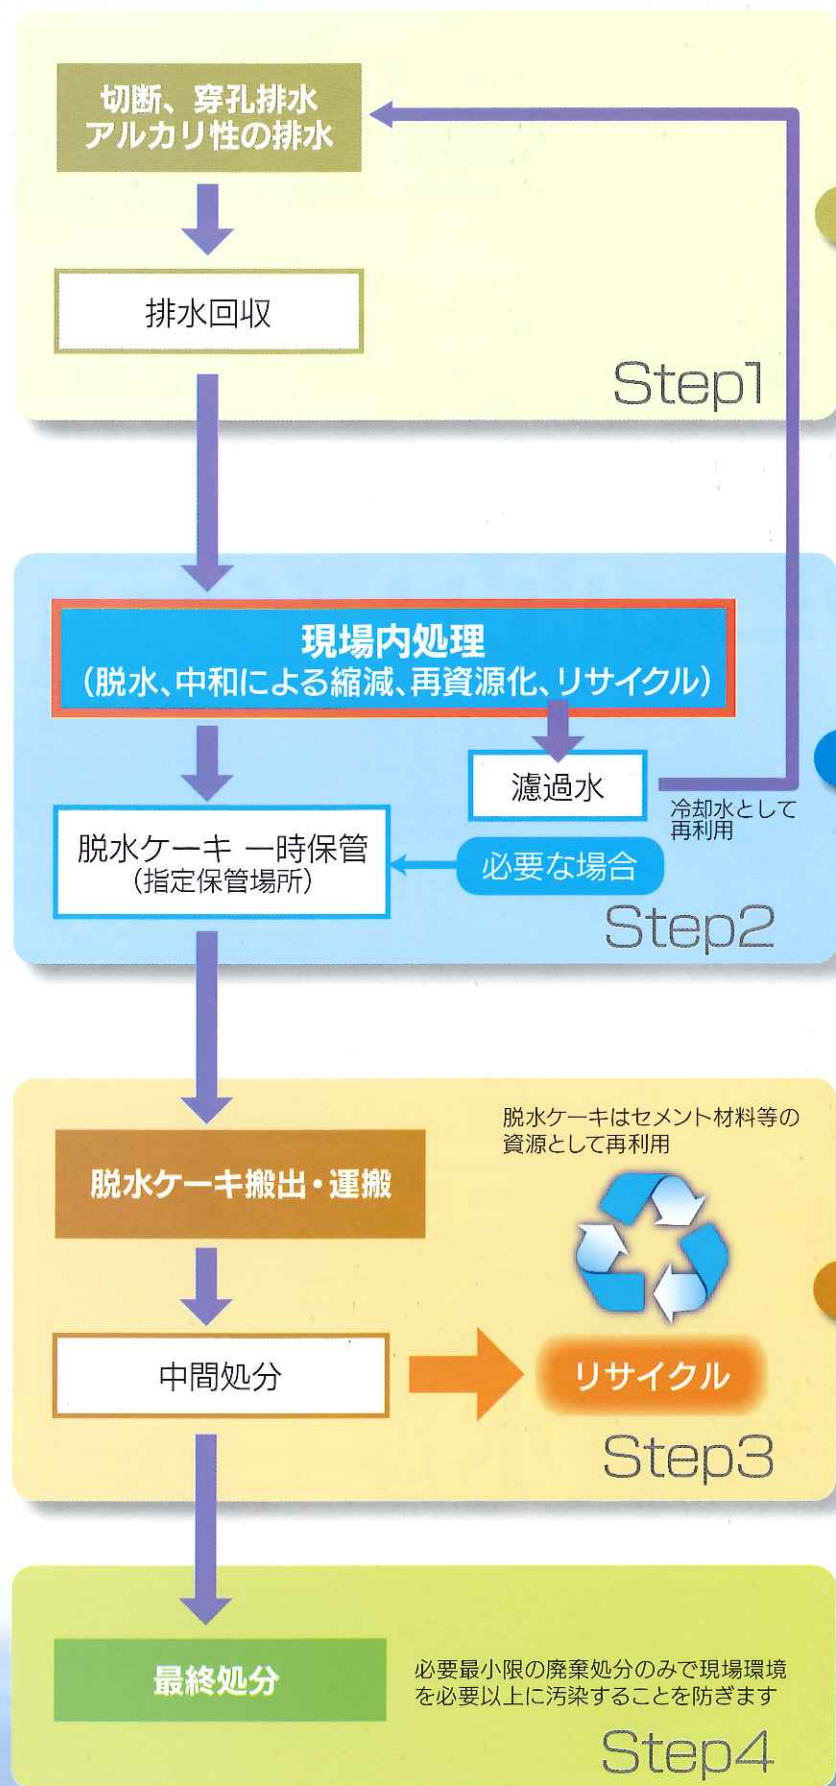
切断、穿孔排水
アルカリ性の排水

排水回収

Step1

現場内処理
(脱水、中和による縮減、再資源化、リサイクル)

濾過水

冷却水として
再利用

脱水ケーキ 一時保管
(指定保管場所)

必要な場合

Step2

脱水ケーキはセメント材料等の資源として再利用

脱水ケーキ搬出・運搬

中間処分

リサイクル

Step3

最終処分

必要最小限の廃棄処分のみで現場環境を必要以上に汚染することを防ぎます

Step4